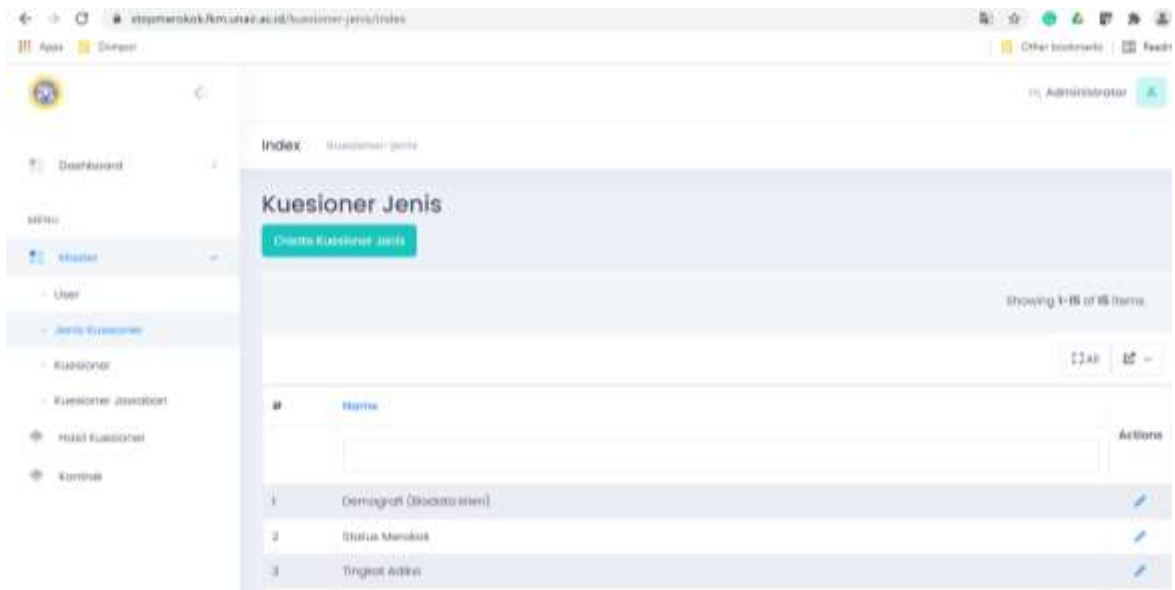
stopmerokok.fkm.unair.ac.id/kuesioner-jenis/index

Apps Dimper

Other bookmarks Readi

Hi, Administrator A

Dashboard

MENU

Master

User

Jenis Kuesioner

Kuesioner

Kuesioner Jawaban

Hasil Kuesioner

Kontak

Index Kuesioner-jenis

Kuesioner Jenis

Create Kuesioner Jenis

Showing 1-15 of 15 items.

All

| # | Name | Actions |
|---|---|---|
| | | |
| 1 | Demografi (Biodata klien) | |
| 2 | Status Merokok | |
| 3 | Tingkat Adiksi | |